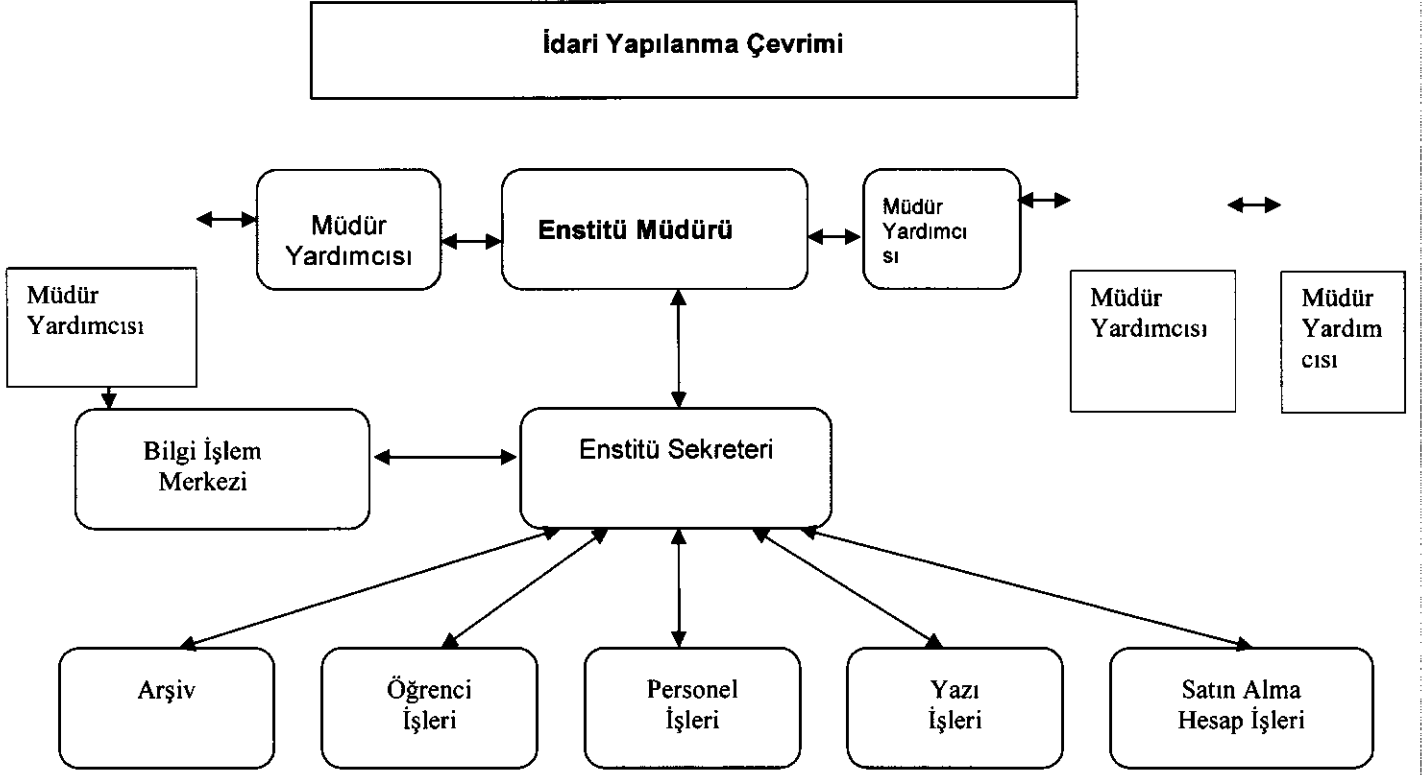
İdari Yapılanma Çevrimi

Müdür Yardımcısı

Enstitü Müdürü

Müdür Yardımcı sı

Müdür Yardımcısı

Müdür Yardımcısı

Müdür Yardım cısı

Bilgi İşlem Merkezi

Enstitü Sekreteri

Arşiv

Öğrenci İşleri

Personel İşleri

Yazı İşleri

Satın Alma Hesap İşleri